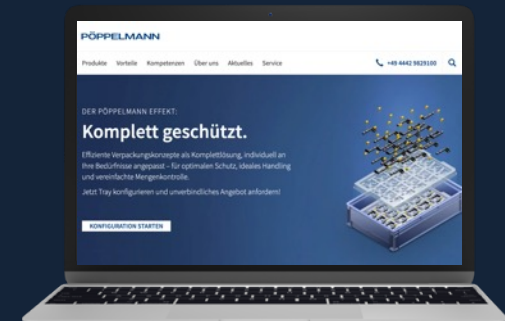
PÖPPELMANN

Produkte Vorteile Kompetenzen Über uns Aktuelles Service

+49 4442 9829100

DER PÖPPELMANN EFFEKT:

Komplett geschützt.

Effiziente Verpackungskonzepte als Komplettlösung, individuell an Ihre Bedürfnisse angepasst - für optimalen Schutz, ideales Handling und vereinfachte Mengenkontrolle.

Jetzt Tray konfigurieren und unverbindliches Angebot anfordern!

KONFIGURATION STARTEN